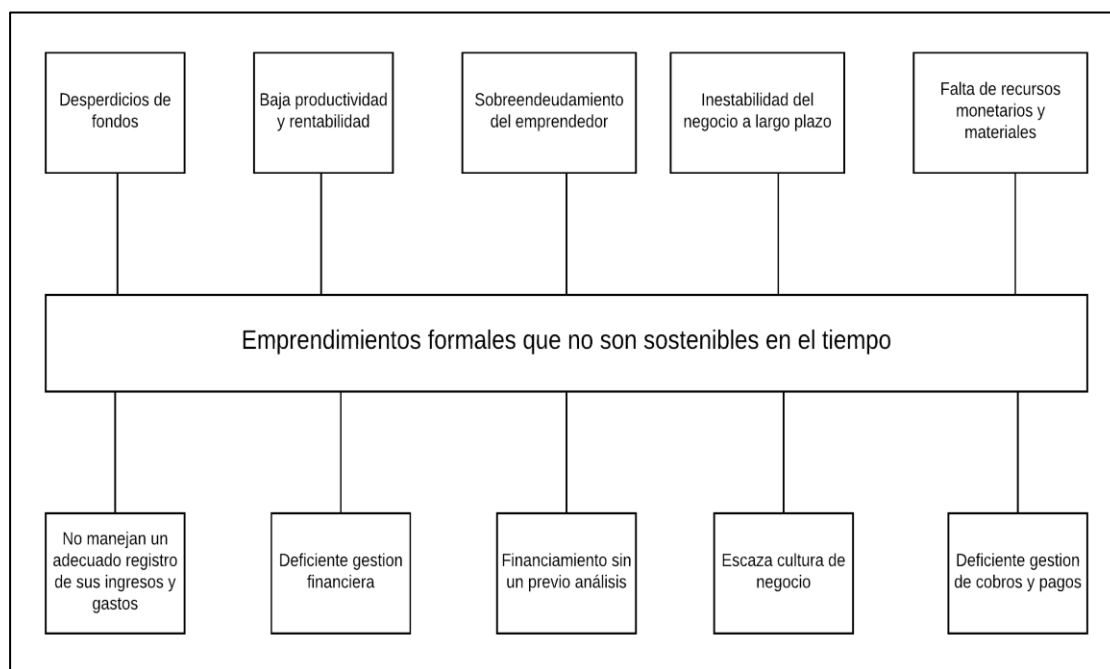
Desperdicios de fondos

Baja productividad y rentabilidad

Sobreendeudamiento del emprendedor

Inestabilidad del negocio a largo plazo

Falta de recursos monetarios y materiales

Emprendimientos formales que no son sostenibles en el tiempo

No manejan un adecuado registro de sus ingresos y gastos

Deficiente gestion financiera

Financiamiento sin un previo análisis

Escaza cultura de negocio

Deficiente gestion de cobros y pagos